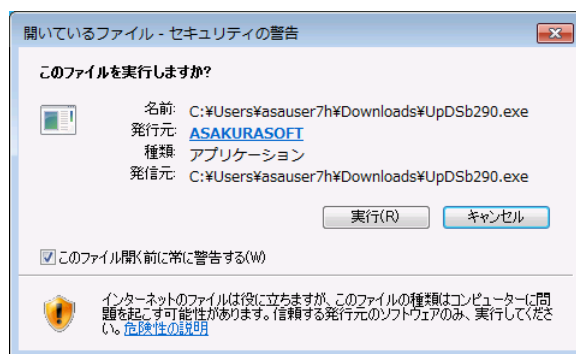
開いているファイル - セキュリティの警告

このファイルを実行しますか?

名前: C:¥Users¥asauser7h¥Downloads¥UpDSb290.exe
発行元: ASAKURASOFT
種類: アプリケーション
発信元: C:¥Users¥asauser7h¥Downloads¥UpDSb290.exe

実行(R) キャンセル

このファイル開く前に常に警告する(W)

インターネットのファイルは役に立ちますが、このファイルの種類はコンピューターに問題を起こす可能性があります。信頼する発行元のソフトウェアのみ、実行してください。危険性の説明